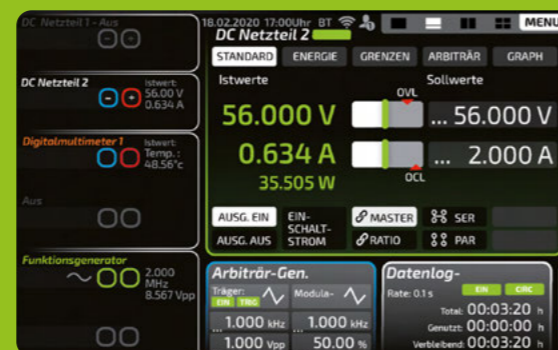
DC Netzteil 1 - Aus

DC Netzteil 2
Istwert:
56.00 V
0.634 A

Digitalmultimeter 1
Istwert:
Temp.:
48.56°c

Aus

Funktionsgenerator
2.000 MHz
8.567 Vpp

18.02.2020 17:00Uhr BT
MENU

DC Netzteil 2

STANDARD ENERGIE GRENZEN ARBITRÄR GRAPH

Istwerte
Sollwerte

56.000 V
OVL
... 56.000 V

0.634 A
... 2.000 A
OCL

35.505 W

AUSG. EIN
EIN-SCHALT-STROM
MASTER
SER

AUSG. AUS
RATIO
PAR

Arbiträr-Gen.
Träger:
EIN TRIG
Modula-
1.000 kHz
1.000 kHz
1.000 Vpp
50.00 %

Datenlog-
Rate: 0.1 s
EIN CIRC
Total: 00:03:20 h
Genutzt: 00:00:00 h
Verbleibend: 00:03:20 h